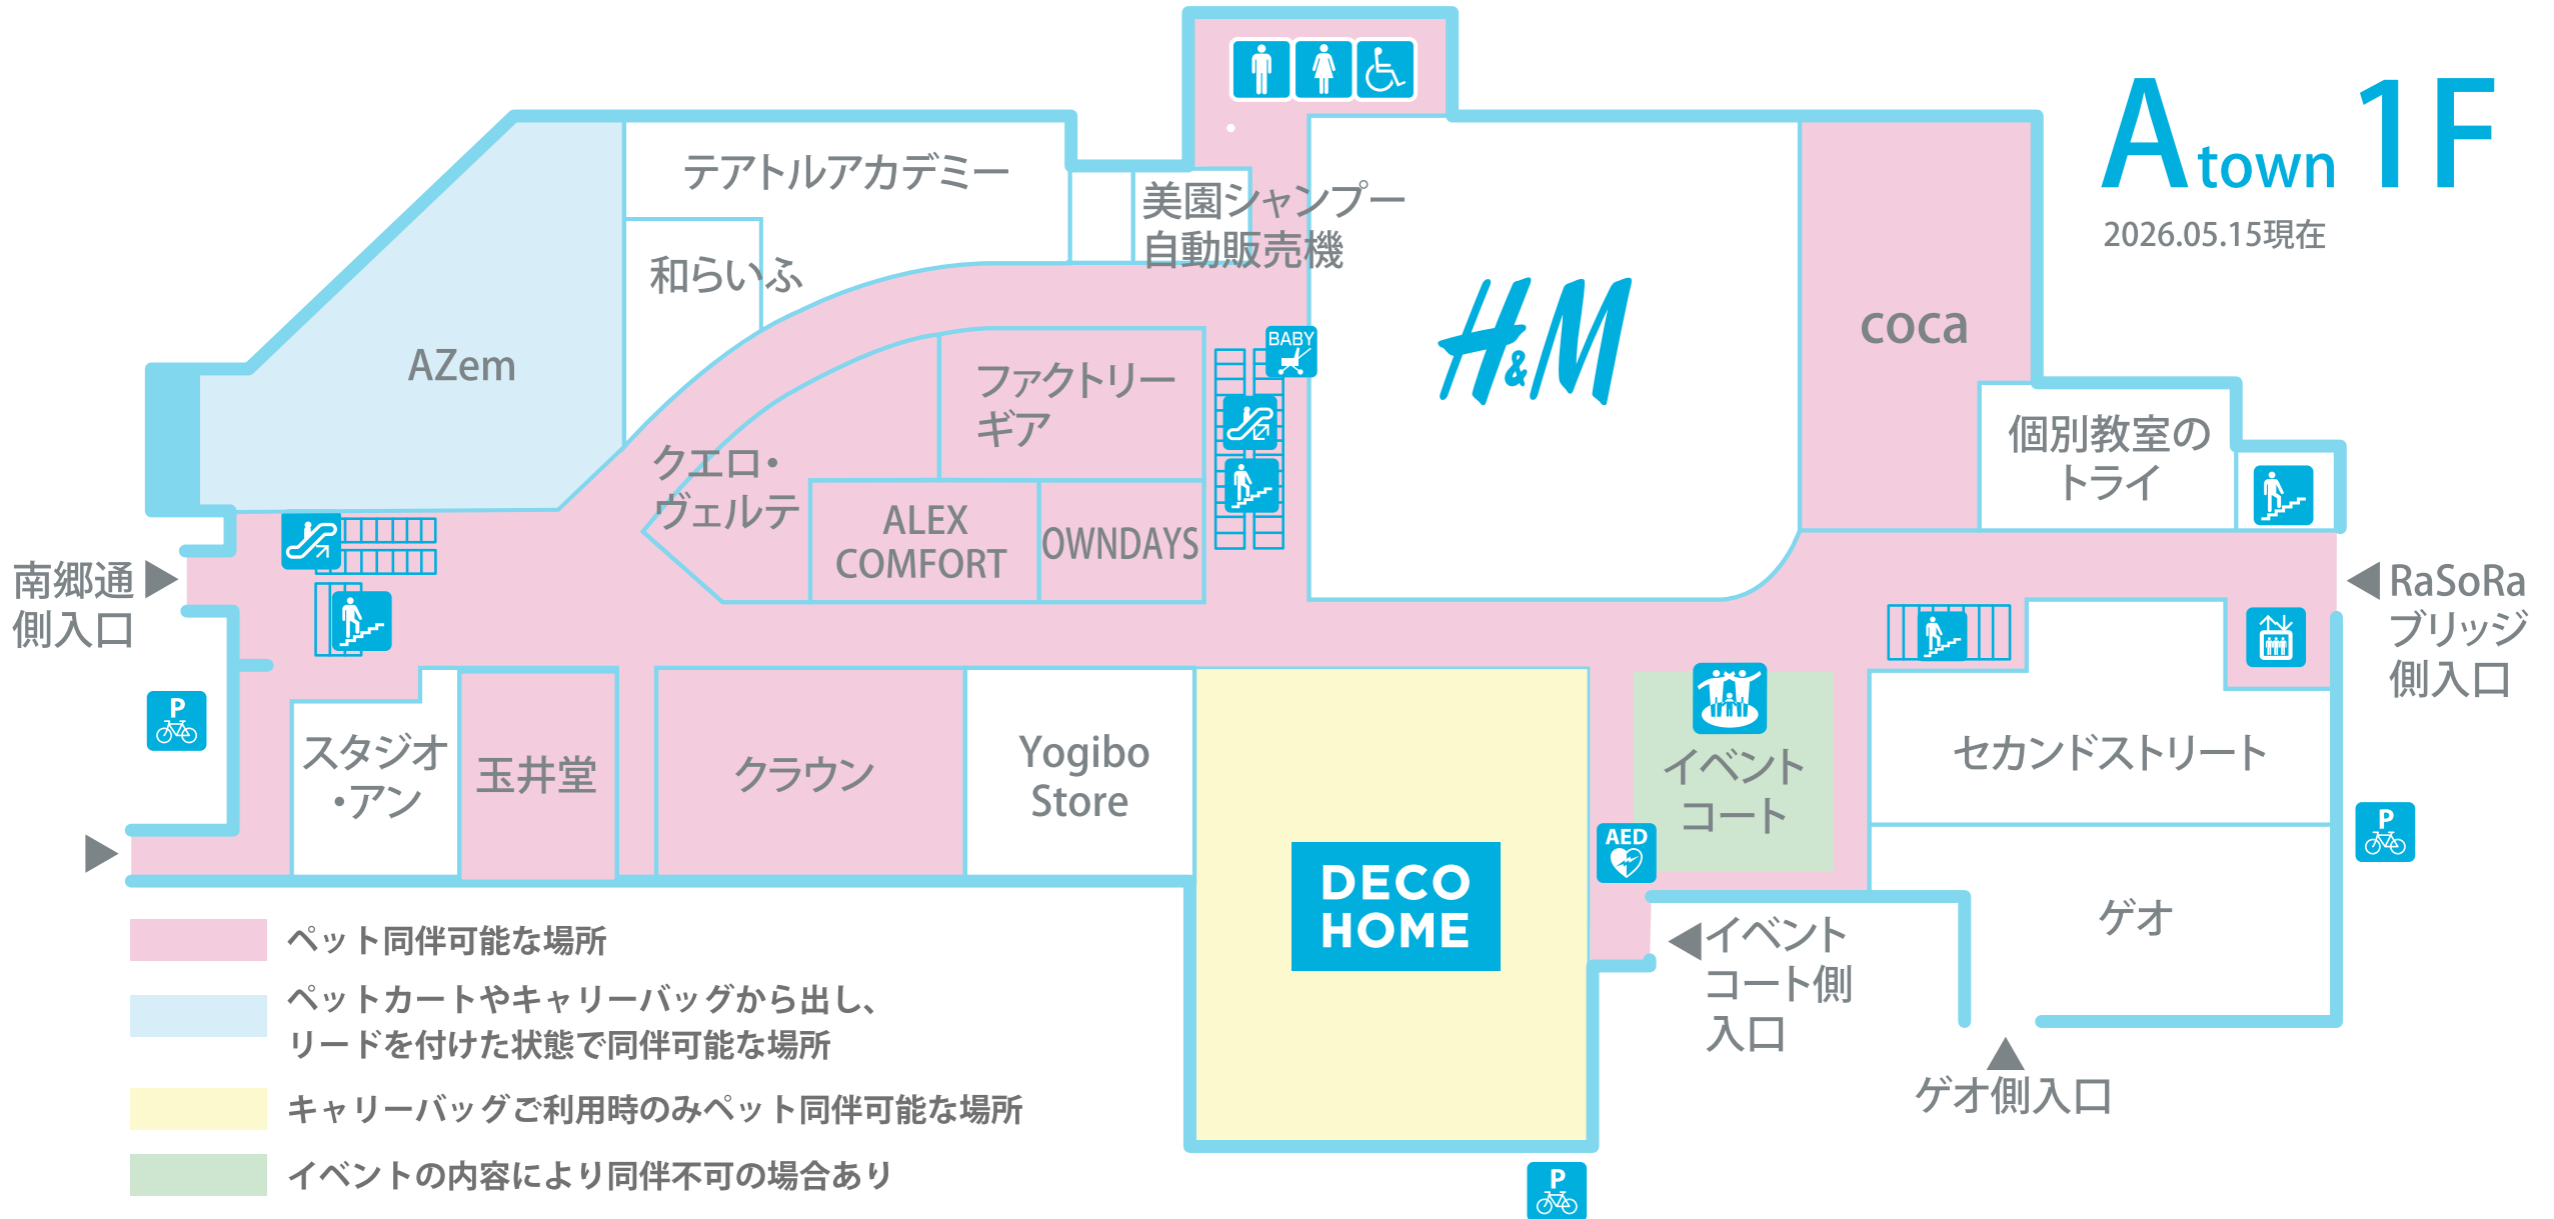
A town 1F
2026.05.15現在

テアトルアカデミー
美園シャンプー
自動販売機
和らいふ
AZem
H&M
coca
ファクトリーギア
クエロ・ヴェルテ
ALEX COMFORT
OWNDAYS
BABY
個別教室のトライ
南郷通側入口
RaSoRaブリッジ側入口
P
スタジオ・アン
玉井堂
クラウン
Yogibo Store
DECO HOME
イベントコート
AED
セカンドストリート
ゲオ
イベントコート側入口
ゲオ側入口

ペット同伴可能な場所
ペットカートやキャリーバッグから出し、リードを付けた状態で同伴可能な場所
キャリーバッグご利用時のみペット同伴可能な場所
イベントの内容により同伴不可の場合あり